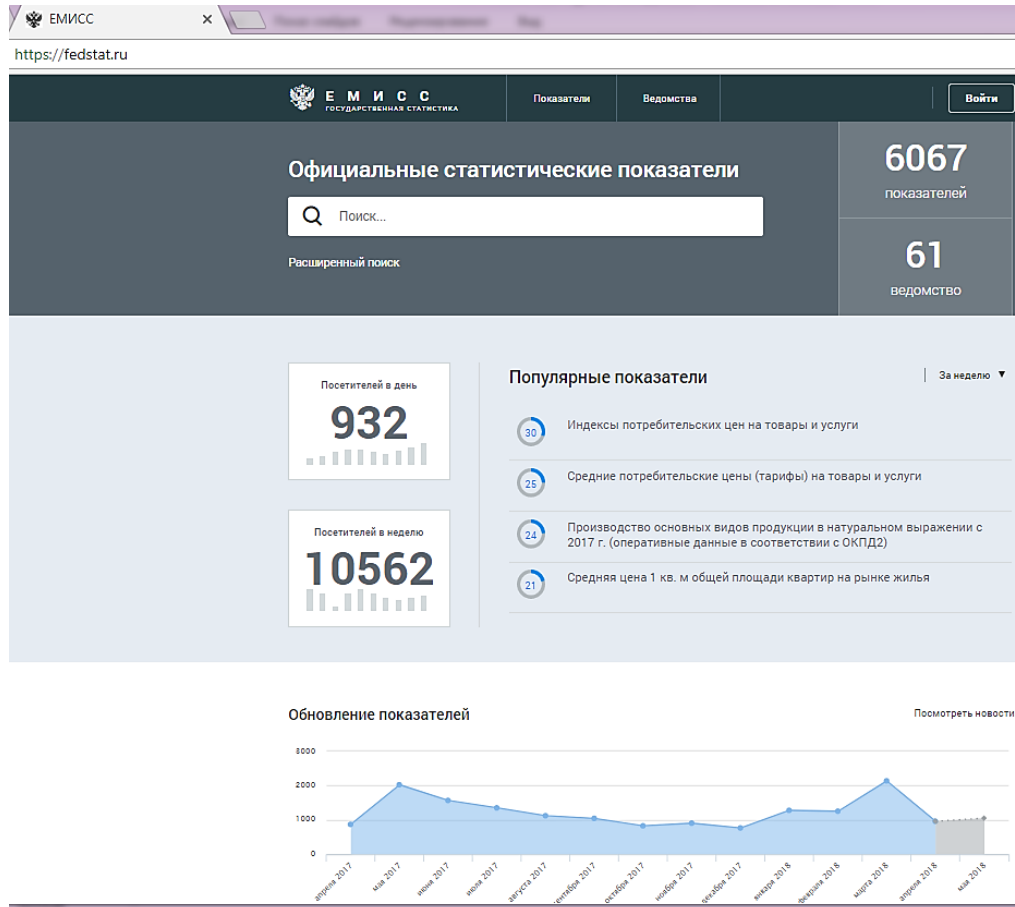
ЕМИСС ×

https://fedstat.ru

ЕМИСС
ГОСУДАРСТВЕННАЯ СТАТИСТИКА

Показатели Ведомства

Войти

Официальные статистические показатели

Поиск...

Расширенный поиск

6067
показателей

61
ведомство

Посетителей в день
932

Посетителей в неделю
10562

Популярные показатели

За неделю ▼

30 Индексы потребительских цен на товары и услуги

25 Средние потребительские цены (тарифы) на товары и услуги

24 Производство основных видов продукции в натуральном выражении с 2017 г. (оперативные данные в соответствии с ОКПД2)

21 Средняя цена 1 кв. м общей площади квартир на рынке жилья

Обновление показателей

Посмотреть новости

3000
2000
1000
0

апреля 2017, мая 2017, июня 2017, июля 2017, августа 2017, сентября 2017, октября 2017, ноября 2017, декабря 2017, января 2018, февраля 2018, марта 2018, апреля 2018, мая 2018